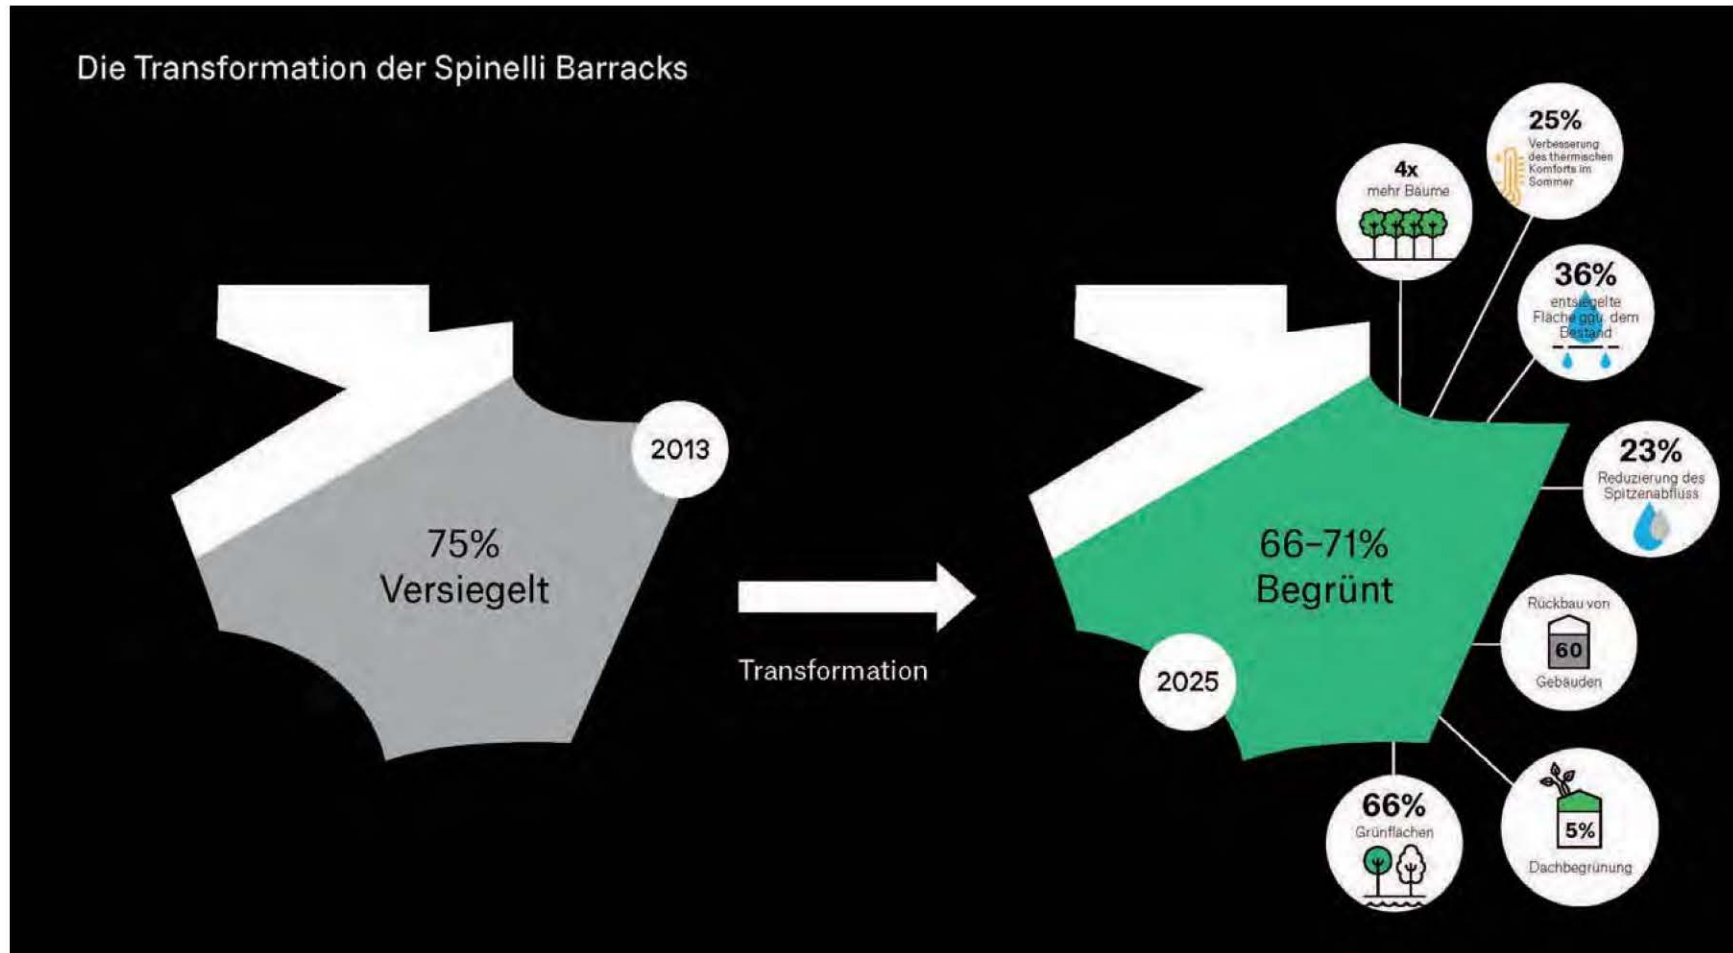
Die Transformation der Spinelli Barracks

2013

75%
Versiegelt

Transformation

66–71%
Begrünt

2025

4x
mehr Bäume

25%
Verbesserung des thermischen Komforts im Sommer

36%
entsiegelte Fläche ggü. dem Bestand

23%
Reduzierung des Spitzenabfluss

Rückbau von
60
Gebäuden

5%
Dachbegrünung

66%
Grünflächen